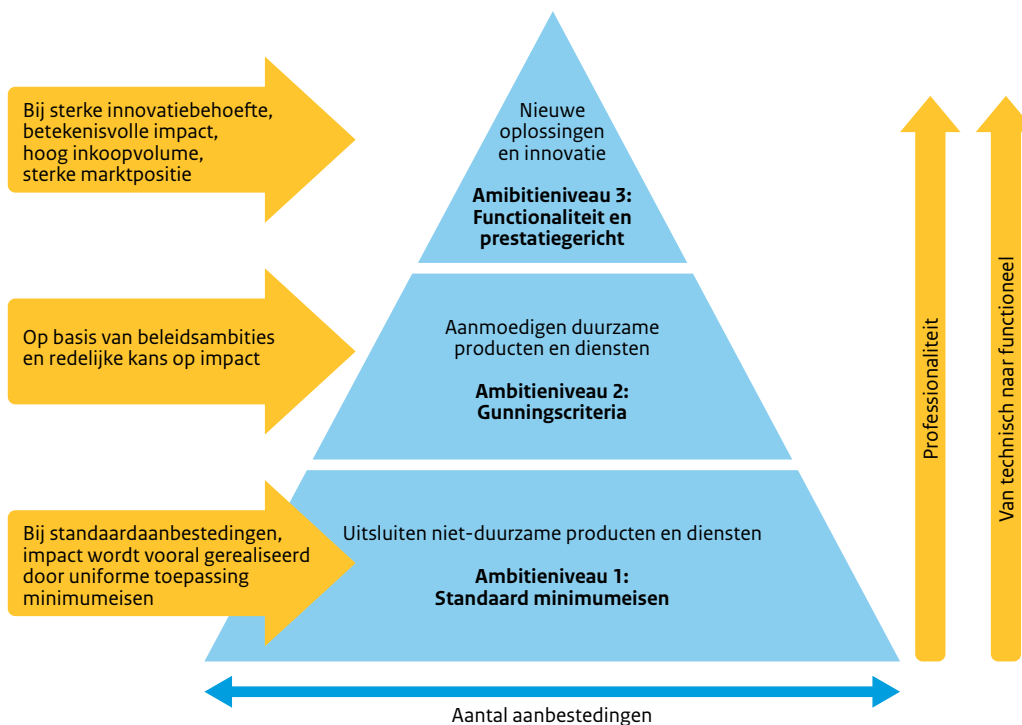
Bij sterke innovatiebehoefte, betekenisvolle impact, hoog inkoopvolume, sterke marktpositie

Nieuwe oplossingen en innovatie

**Ambitieniveau 3: Functionaliteit en prestatiegericht**

Op basis van beleidsambities en redelijke kans op impact

Aanmoedigen duurzame producten en diensten

**Ambitieniveau 2: Gunningscriteria**

Bij standaardaanbestedingen, impact wordt vooral gerealiseerd door uniforme toepassing minimumeisen

Uitsluiten niet-duurzame producten en diensten

**Ambitieniveau 1: Standaard minimumeisen**

Professionaliteit

Van technisch naar functioneel

Aantal aanbestedingen